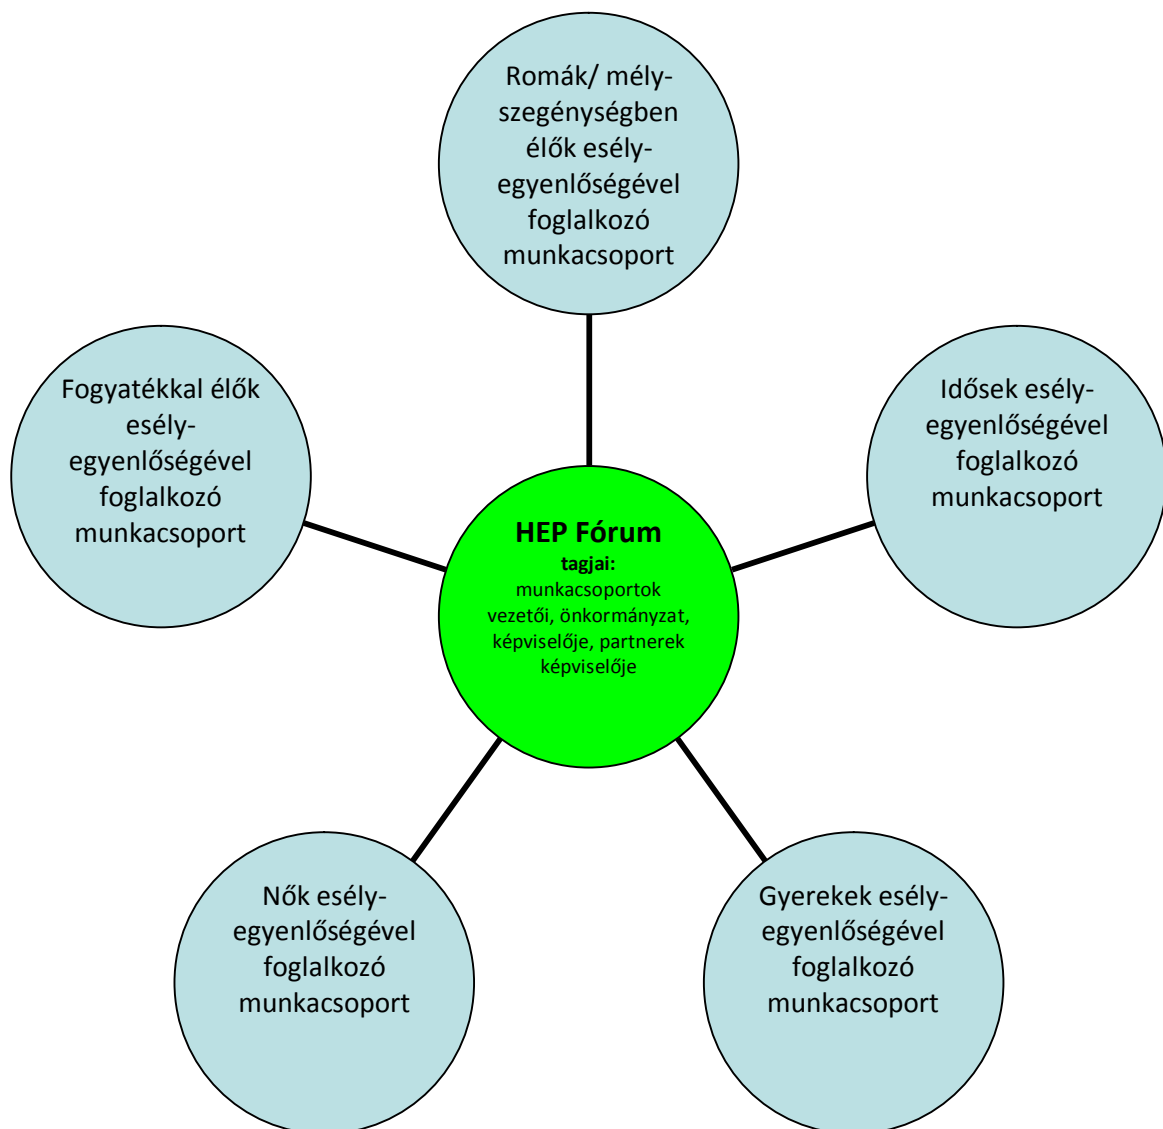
Romák/ mélyszegénységben élők esélyegyenlőségével foglalkozó munkacsoport

Fogyatékkal élők esélyegyenlőségével foglalkozó munkacsoport

Idősek esélyegyenlőségével foglalkozó munkacsoport

HEP Fórum
tagjai:
munkacsoportok vezetői, önkormányzat, képviselője, partnerek képviselője

Nők esélyegyenlőségével foglalkozó munkacsoport

Gyerekek esélyegyenlőségével foglalkozó munkacsoport